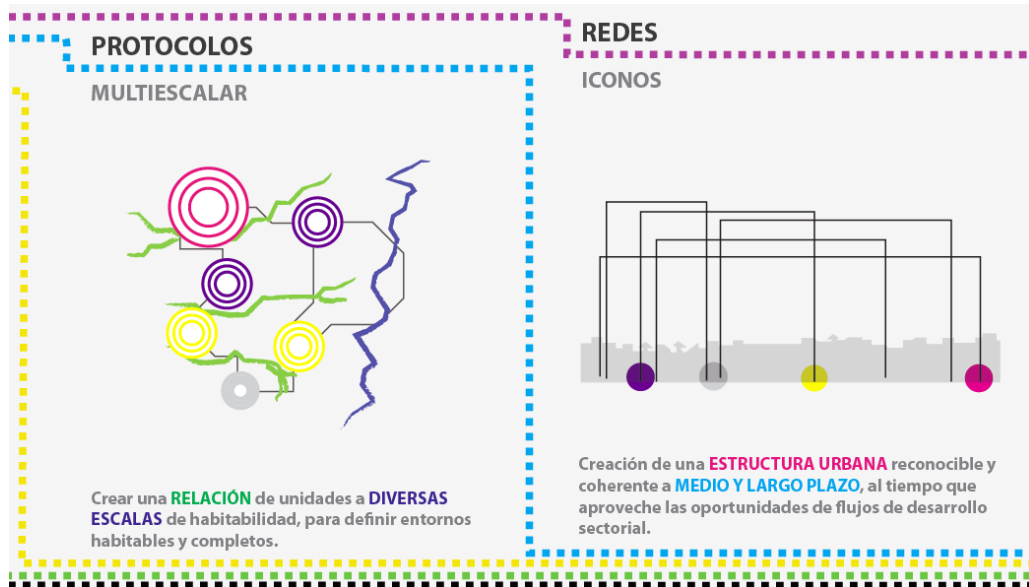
PROTOCOLOS

MULTIESCALAR

Crear una RELACIÓN de unidades a DIVERSAS ESCALAS de habitabilidad, para definir entornos habitables y completos.

REDES

ICONOS

Creación de una ESTRUCTURA URBANA reconocible y coherente a MEDIO Y LARGO PLAZO, al tiempo que aproveche las oportunidades de flujos de desarrollo sectorial.